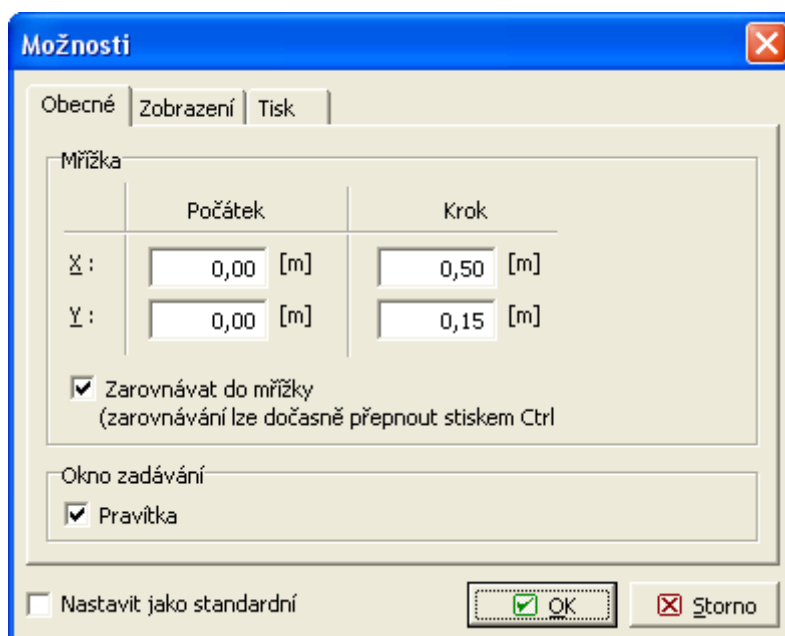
Možnosti

Obecné | Zobrazení | Tisk

Mřížka

| | Počátek | | Krok | |
|---|---|---|---|---|
| X : | 0,00 | [m] | 0,50 | [m] |
| Y : | 0,00 | [m] | 0,15 | [m] |

☑ Zarovnávat do mřížky
(zarovnávání lze dočasně přepnout stiskem Ctrl

Okno zadávání
☑ Pravítka

☐ Nastavit jako standardní

OK

Storno